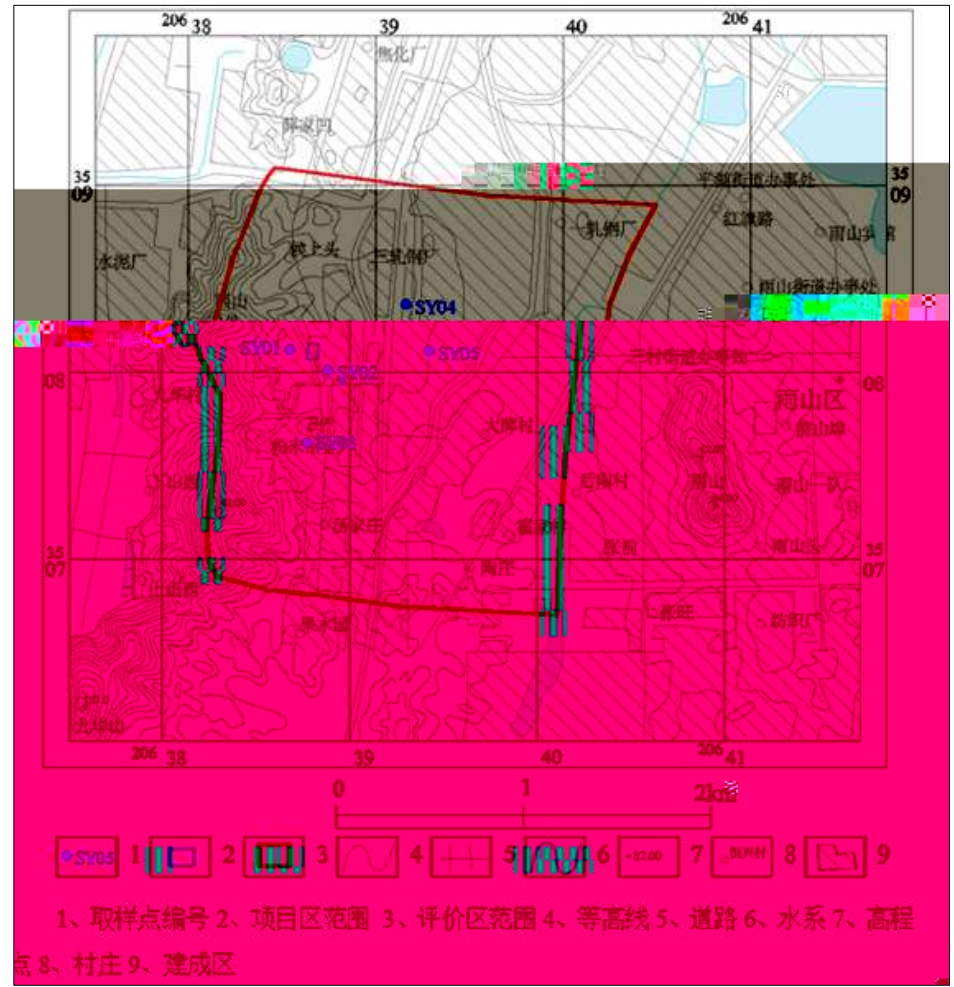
206 38
39
40
206 41
焦化厂
陈家四
35
09
35
09
平湖街道办事处
红旗路
雨山头镇
水泥厂
岭上头
三轧钢厂
轧钢厂
雨山街道办事处
SY04
SY01
SY03
SY02
三村街道办事处
08
08
雨山区
九华村
雨山坳
大唐村
后唐村
雨山
雨山一队
新家庄
张桥
35
07
35
07
南庄
雨山头
山南路
张庄
梁水镇
纺织厂
九华山
206 38
39
40
206 41
0
1
2km
SY05 1 2 3 4 5 6 7 8 9
1、取样点编号 2、项目区范围 3、评价区范围 4、等高线 5、道路 6、水系 7、高程点 8、村庄 9、建成区